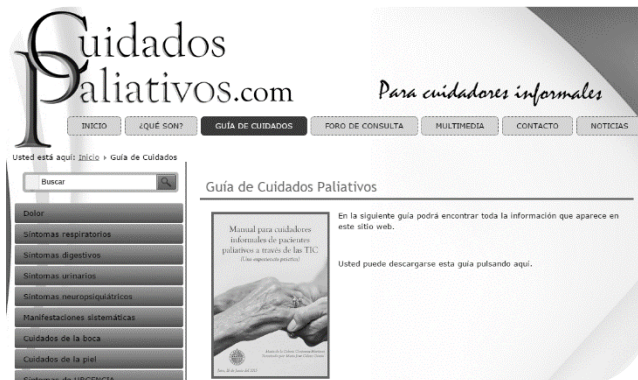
Cuidados
Paliativos.com

Para cuidadores informales

INICIO | ¿QUÉ SON? | GUÍA DE CUIDADOS | FORO DE CONSULTA | MULTIMEDIA | CONTACTO | NOTICIAS

Usted está aquí: Inicio › Guía de Cuidados

Buscar

Dolor
Síntomas respiratorios
Síntomas digestivos
Síntomas urinarios
Síntomas neuropsiquiátricos
Manifestaciones sistemáticas
Cuidados de la boca
Cuidados de la piel
Síntomas de URGENCIA

Guía de Cuidados Paliativos

Manual para cuidadores informales de pacientes paliativos a través de las TIC
(Una experiencia práctica)

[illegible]

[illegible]

En la siguiente guía podrá encontrar toda la información que aparece en este sitio web.

Usted puede descargarse esta guía pulsando aquí.